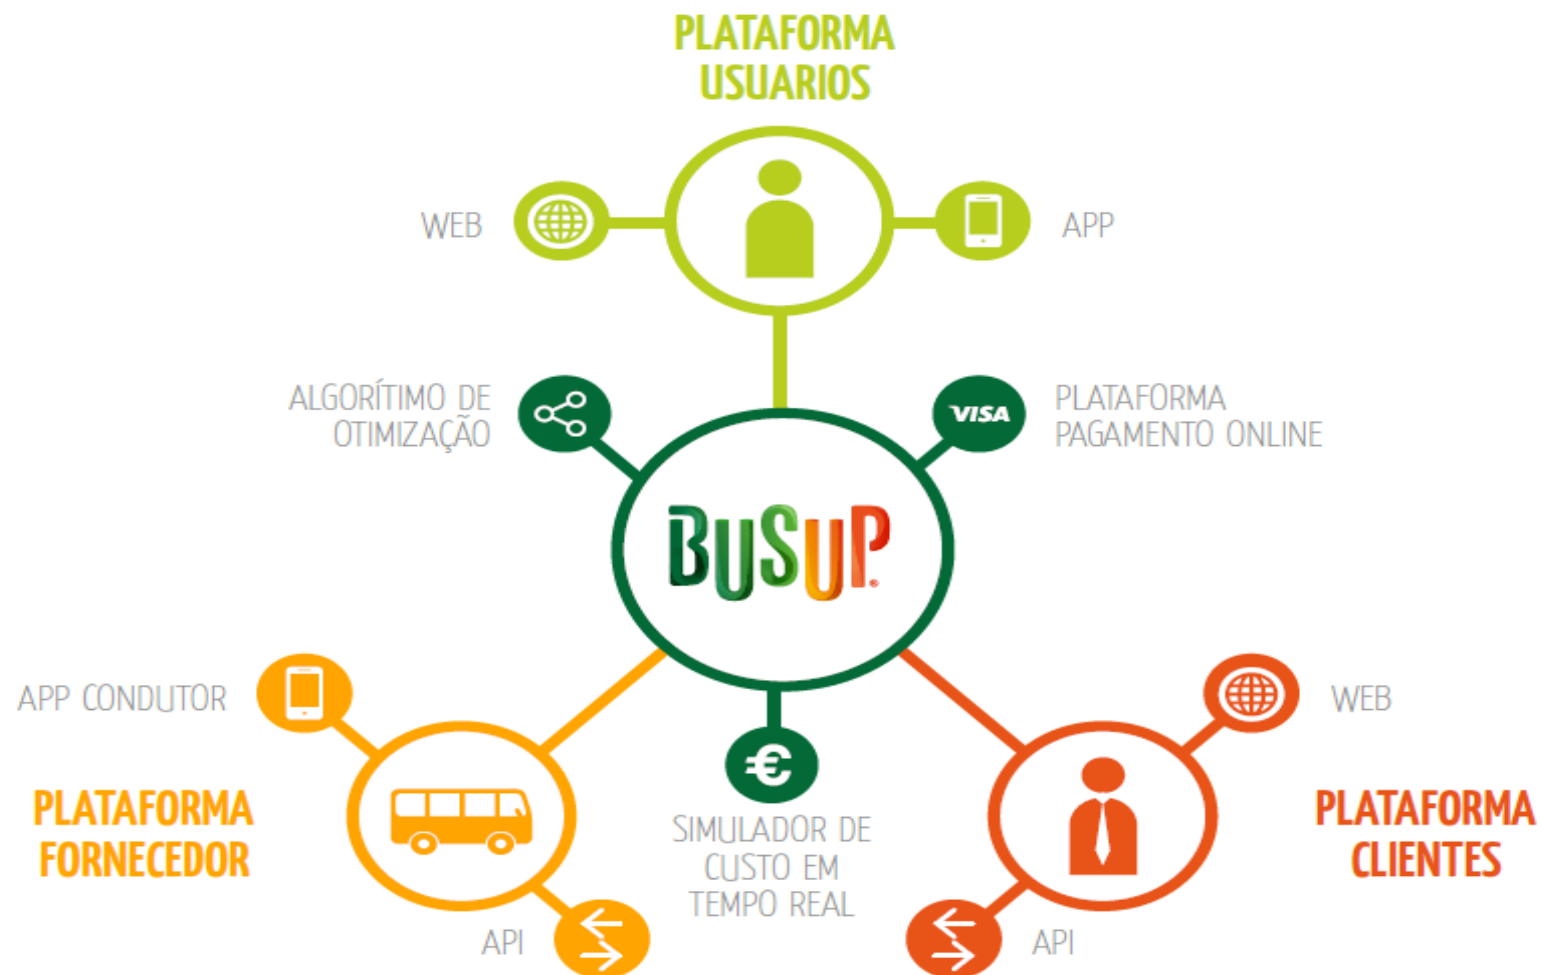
PLATAFORMA USUARIOS

WEB

APP

ALGORÍTIMO DE OTIMIZAÇÃO

VISA

PLATAFORMA PAGAMENTO ONLINE

BUSUP

APP CONDUTOR

WEB

PLATAFORMA FORNECEDOR

SIMULADOR DE CUSTO EM TEMPO REAL

PLATAFORMA CLIENTES

API

API